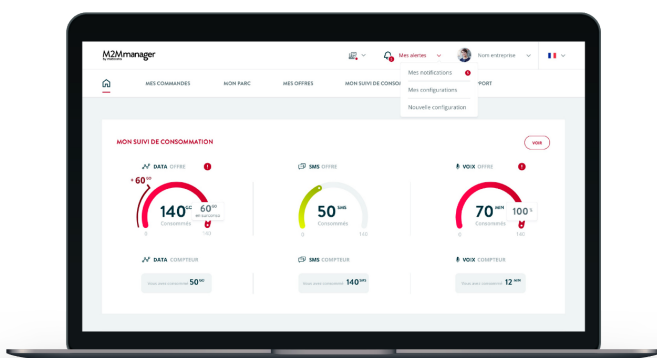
M2Mmanager
by mobiquity

Mes alertes
Nom entreprise

Mes notifications
Mes configurations
Nouvelle configuration

MES COMMANDES
MON PARC
MES OFFRES
MON SUIVI DE CONSO
PPORT

MON SUIVI DE CONSOMMATION
VOIR

DATA OFFRE
+ 60 GO
140 GO
Consommés
60 GO
en surconso
0
80

SMS OFFRE
50 SMS
Consommés
0
100

VOIX OFFRE
70 MIN
Consommés
100 %
0
140

DATA COMPTEUR
Vous avez consommé 50 MO

SMS COMPTEUR
Vous avez consommé 140 SMS

VOIX COMPTEUR
Vous avez consommé 12 MIN